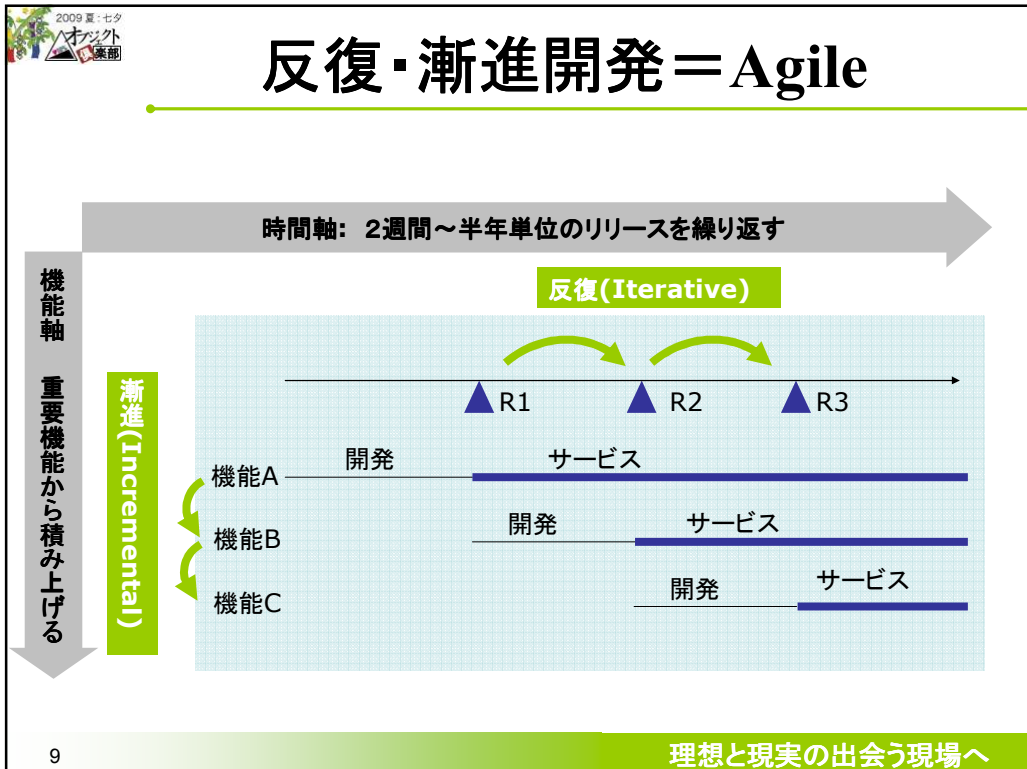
2009 夏：七夕
オブジェクト
倶楽部

反復･漸進開発＝Agile

時間軸：２週間～半年単位のリリースを繰り返す

機能軸　重要機能から積み上げる

反復(Iterative)

漸進(Incremental)

R1　R2　R3

機能A　開発　サービス

機能B　開発　サービス

機能C　開発　サービス

9

理想と現実の出会う現場へ